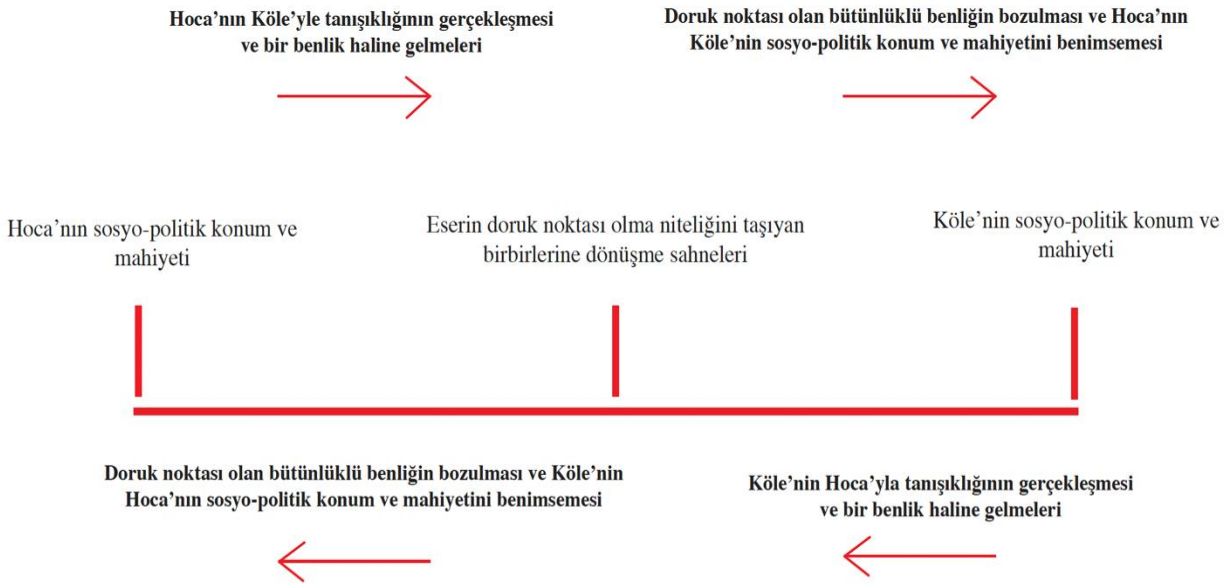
Hoca'nın Köle'yle tanışıklığının gerçekleşmesi ve bir benlik haline gelmeleri

Doruk noktası olan bütünlüklü benliğin bozulması ve Hoca'nın Köle'nin sosyo-politik konum ve mahiyetini benimsemesi

Hoca'nın sosyo-politik konum ve mahiyeti

Eserin doruk noktası olma niteliğini taşıyan birbirlerine dönüşme sahneleri

Köle'nin sosyo-politik konum ve mahiyeti

Doruk noktası olan bütünlüklü benliğin bozulması ve Köle'nin Hoca'nın sosyo-politik konum ve mahiyetini benimsemesi

Köle'nin Hoca'yla tanışıklığının gerçekleşmesi ve bir benlik haline gelmeleri